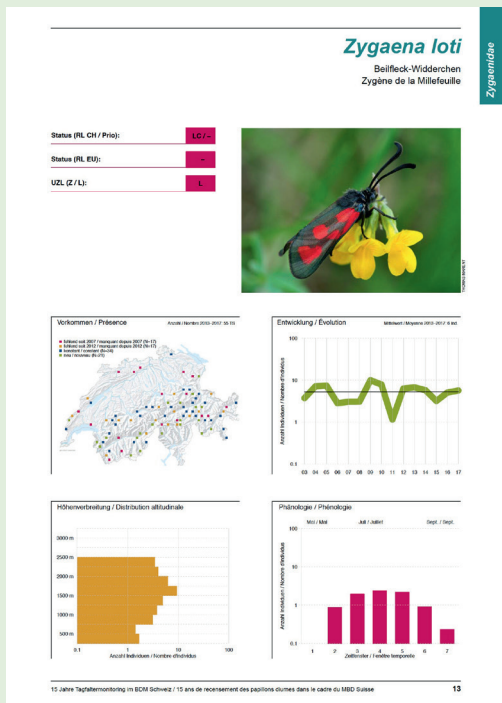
Zygaena loti

Beilfleck-Widderchen
Zygène de la Millefeuille

Zygaenidae

Status (RL CH / Prio): LC / –

Status (RL EU): –

UZL (Z / L): L

THOMAS BAMERT

Vorkommen / Présence

Anzahl / Nombre 2013–2017: 55 15

fehlend seit 2007 / manquant depuis 2007 (N=17)
fehlend seit 2012 / manquant depuis 2012 (N=17)
konstant / constant (N=34)
neu / nouveau (N=21)

Entwicklung / Évolution

Mittelwert / Moyenne 2013–2017: 6 ind

100
10
1
0.1

Anzahl Individuen / Nombre d'individus

03 04 05 06 07 08 09 10 11 12 13 14 15 16 17

Höhenverbreitung / Distribution altitudinale

3000 m
2500 m
2000 m
1500 m
1000 m
500 m

0.1 1 10 100

Anzahl Individuen / Nombre d'individus

Phänologie / Phénologie

Mai / Mai
Juli / Juillet
Sept. / Sept.

100
10
1
0.1

Anzahl Individuen / Nombre d'individus

1 2 3 4 5 6 7

Zeitfenster / Fenêtre temporelle

15 Jahre Tagfaltermonitoring im BDM Schweiz / 15 ans de recensement des papillons diurnes dans le cadre du MBD Suisse

13